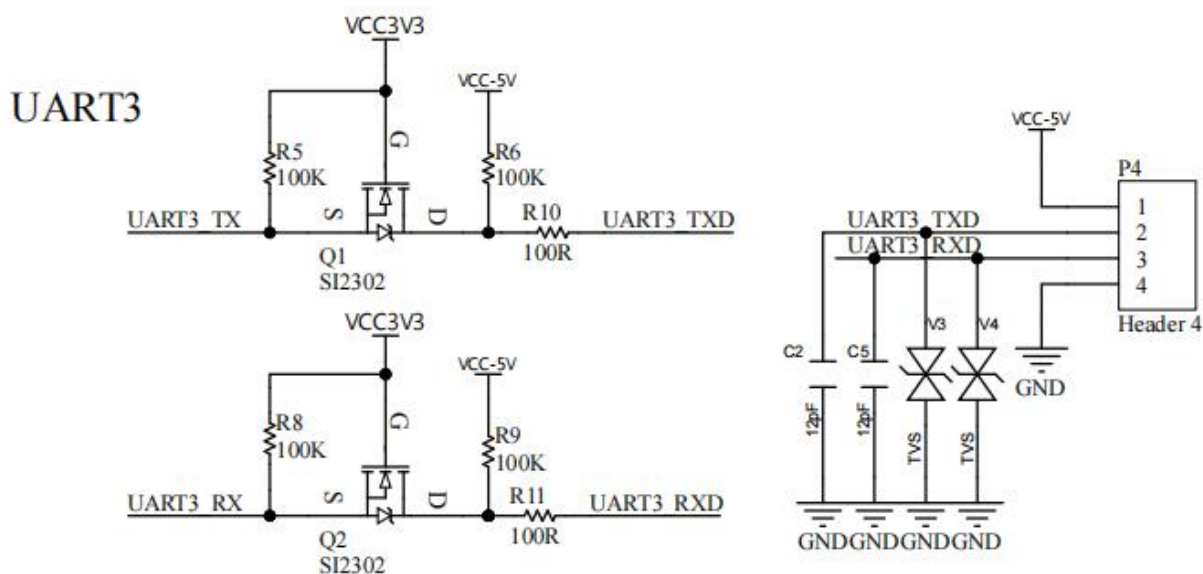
UART3

VCC3V3

VCC-5V

R5
100K

G

R6
100K

UART3_TX

S

D

R10

UART3_TXD

Q1
SI2302

100R

VCC3V3

VCC-5V

R8
100K

G

R9
100K

UART3_RX

S

D

R11

UART3_RXD

Q2
SI2302

100R

VCC-5V

P4

UART3_TXD

UART3_RXD

1
2
3
4

Header 4

C2

C5

V3

V4

GND

12pF

12pF

TVS

TVS

GND GND GND GND